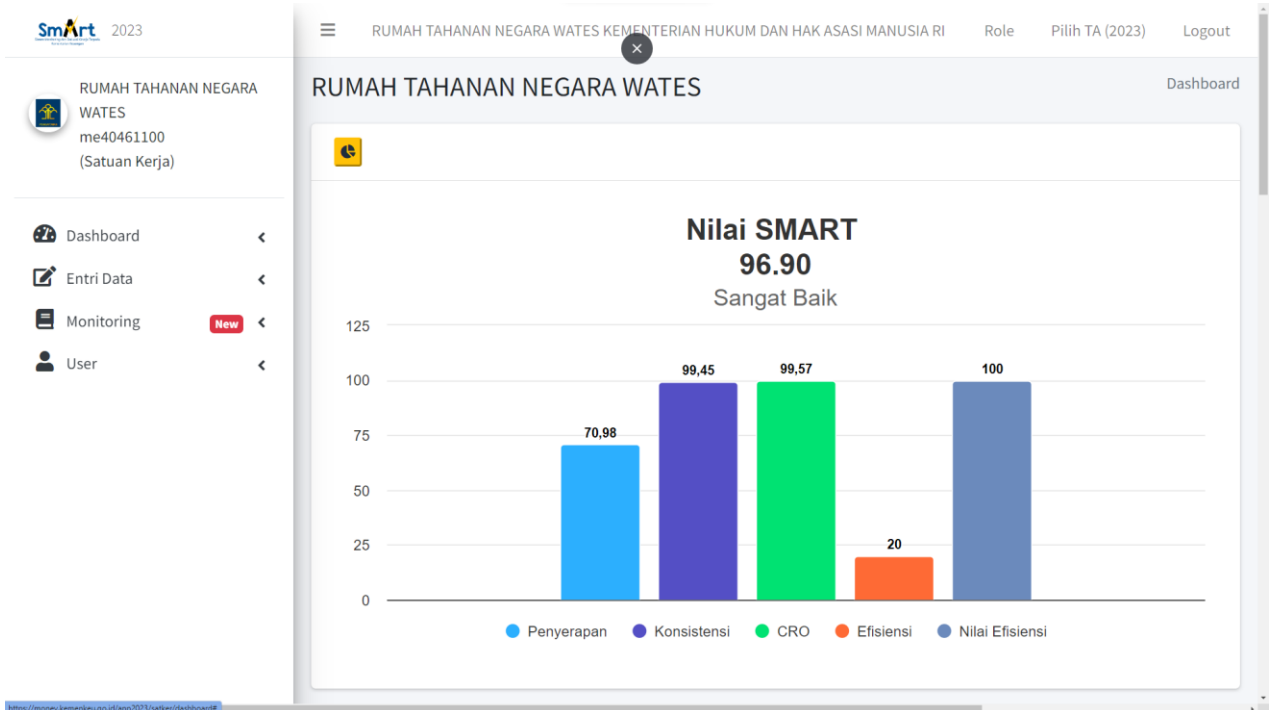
SmArt 2023

RUMAH TAHANAN NEGARA WATES
me40461100
(Satuan Kerja)

Dashboard
Entri Data
Monitoring New
User

RUMAH TAHANAN NEGARA WATES KEMENTERIAN HUKUM DAN HAK ASASI MANUSIA RI Role Pilih TA (2023) Logout

RUMAH TAHANAN NEGARA WATES

Dashboard

Nilai SMART
96.90
Sangat Baik

125
100
75
50
25
0

70,98
99,45
99,57
20
100

Penyerapan Konsistensi CRO Efisiensi Nilai Efisiensi

https://monev.kemenkeu.go.id/app2023/satker/dashboard#